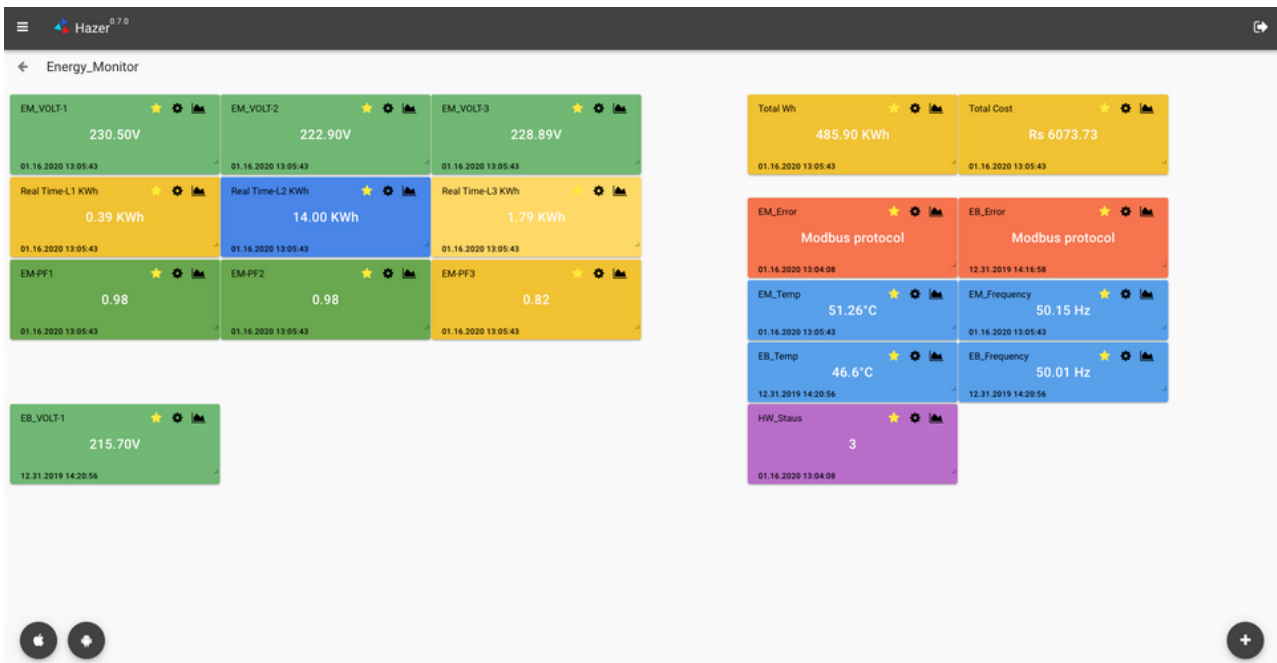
Hazer$^{0.7.0}$

Energy_Monitor

EM_VOLT-1
230.50V
01.16.2020 13:05:43

EM_VOLT-2
222.90V
01.16.2020 13:05:43

EM_VOLT-3
228.89V
01.16.2020 13:05:43

Real Time-L1 KWh
0.39 KWh
01.16.2020 13:05:43

Real Time-L2 KWh
14.00 KWh
01.16.2020 13:05:43

Real Time-L3 KWh
1.79 KWh
01.16.2020 13:05:43

EM-PF1
0.98
01.16.2020 13:05:43

EM-PF2
0.98
01.16.2020 13:05:43

EM-PF3
0.82
01.16.2020 13:05:43

EB_VOLT-1
215.70V
12.31.2019 14:20:56

Total Wh
485.90 KWh
01.16.2020 13:05:43

Total Cost
Rs 6073.73
01.16.2020 13:05:43

EM_Error
Modbus protocol
01.16.2020 13:04:08

EB_Error
Modbus protocol
12.31.2019 14:16:58

EM_Temp
51.26°C
01.16.2020 13:05:43

EM_Frequency
50.15 Hz
01.16.2020 13:05:43

EB_Temp
46.6°C
12.31.2019 14:20:56

EB_Frequency
50.01 Hz
12.31.2019 14:20:56

HW_Staus
3
01.16.2020 13:04:08